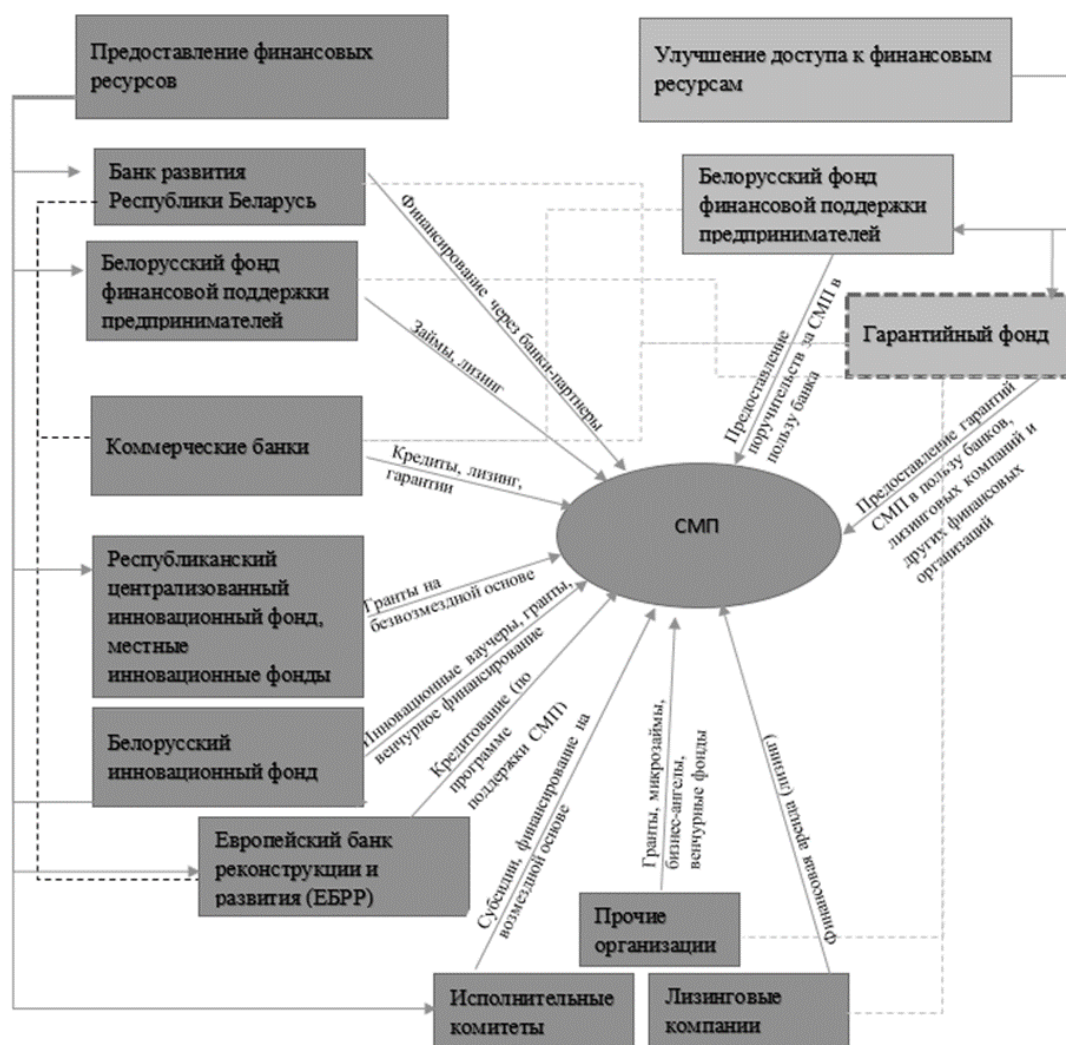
Предоставление финансовых ресурсов

Улучшение доступа к финансовым ресурсам

Банк развития Республики Беларусь

Белорусский фонд финансовой поддержки предпринимателей

Белорусский фонд финансовой поддержки предпринимателей

Гарантийный фонд

Коммерческие банки

Республиканский централизованный инновационный фонд, местные инновационные фонды

Белорусский инновационный фонд

Европейский банк реконструкции и развития (ЕБРР)

Прочие организации

Исполнительные комитеты

Лизинговые компании

СМП

Финансирование через банки-партнеры

Займы, лизинг

Кредиты, лизинг, гарантии

Гранты на безвозмездной основе

Инновационные ваучеры, гранты, венчурное финансирование

Кредитование (по программе поддержки СМП)

Субсидии, финансирование на возмездной основе

Гранты, микрозаймы, бизнес-ангелы, венчурные фонды

Финансовая аренда (лизинг)

Предоставление поручительств за СМП в пользу банка

Предоставление гарантий СМП в пользу банков, лизинговых компаний и других финансовых организаций